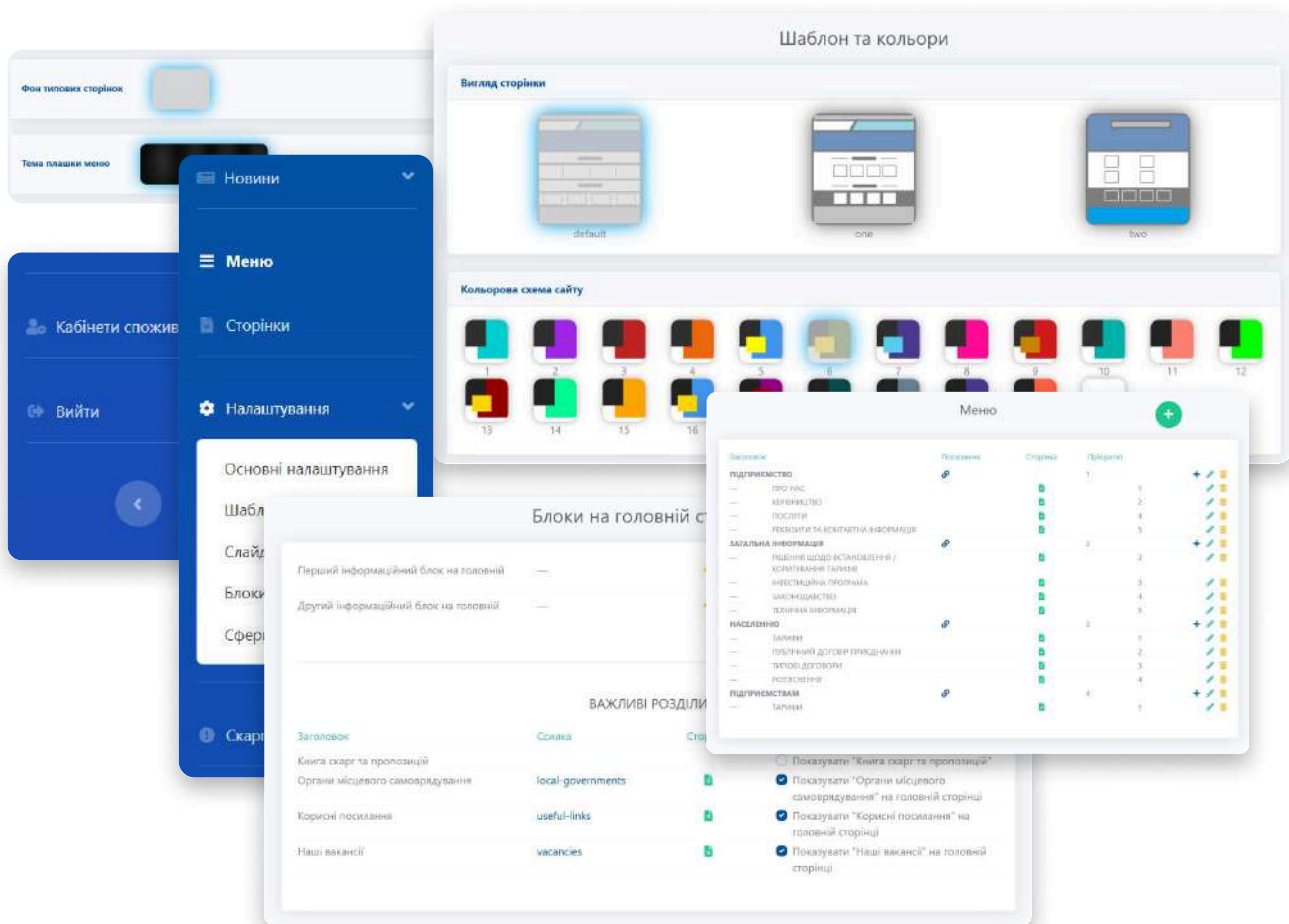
Фон типових сторінок

Тема плашки меню

Кабінети спожив

Вийти

Новини

Меню

Сторінки

Налаштування

Основні налаштування

Шабл

Слайд

Блоки

Сфер

Скарг

Шаблон та кольори

Вигляд сторінки

default

one

two

Кольорова схема сайту

1 2 3 4 5 6 7 8 9 10 11 12
13 14 15 16

Меню

| Заголовок | Посилання | Сторінка | Пріоритет |
|---|---|---|---|
| ПІДПРИЄМСТВО | | | 1 |
| — ПРО НАС | | | 1 |
| — КЕРІВНИЦТВО | | | 2 |
| — ПОСЛУГИ | | | 4 |
| — РЕКВІЗИТИ ТА КОНТАКТНА ІНФОРМАЦІЯ | | | 5 |
| ЗАГАЛЬНА ІНФОРМАЦІЯ | | | 2 |
| — РІШЕННЯ ЩОДО ВСТАНОВЛЕННЯ / КОРИГУВАННЯ ТАРИФІВ | | | 2 |
| — ІНВЕСТИЦІЙНА ПРОГРАМА | | | 3 |
| — ЗАКОНОДАВСТВО | | | 4 |
| — ТЕХНІЧНА ІНФОРМАЦІЯ | | | 5 |
| НАСЕЛЕННЮ | | | 3 |
| — ТАРИФИ | | | 1 |
| — ПУБЛІЧНИЙ ДОГОВІР ПРИЄДНАННЯ | | | 2 |
| — ТИПОВІ ДОГОВОРИ | | | 3 |
| — РОЗ'ЯСНЕННЯ | | | 4 |
| ПІДПРИЄМСТВАМ | | | 4 |
| — ТАРИФИ | | | 1 |

Блоки на головній ст

Перший інформаційний блок на головній —

Другий інформаційний блок на головній —

ВАЖЛИВІ РОЗДІЛИ

| Заголовок | Ссилка | Стор | |
|---|---|---|---|
| Книга скарг та пропозицій | | | Показувати "Книга скарг та пропозицій" |
| Органи місцевого самоврядування | local-governments | | Показувати "Органи місцевого самоврядування" на головній сторінці |
| Корисні посилання | useful-links | | Показувати "Корисні посилання" на головній сторінці |
| Наші вакансії | vacancies | | Показувати "Наші вакансії" на головній сторінці |